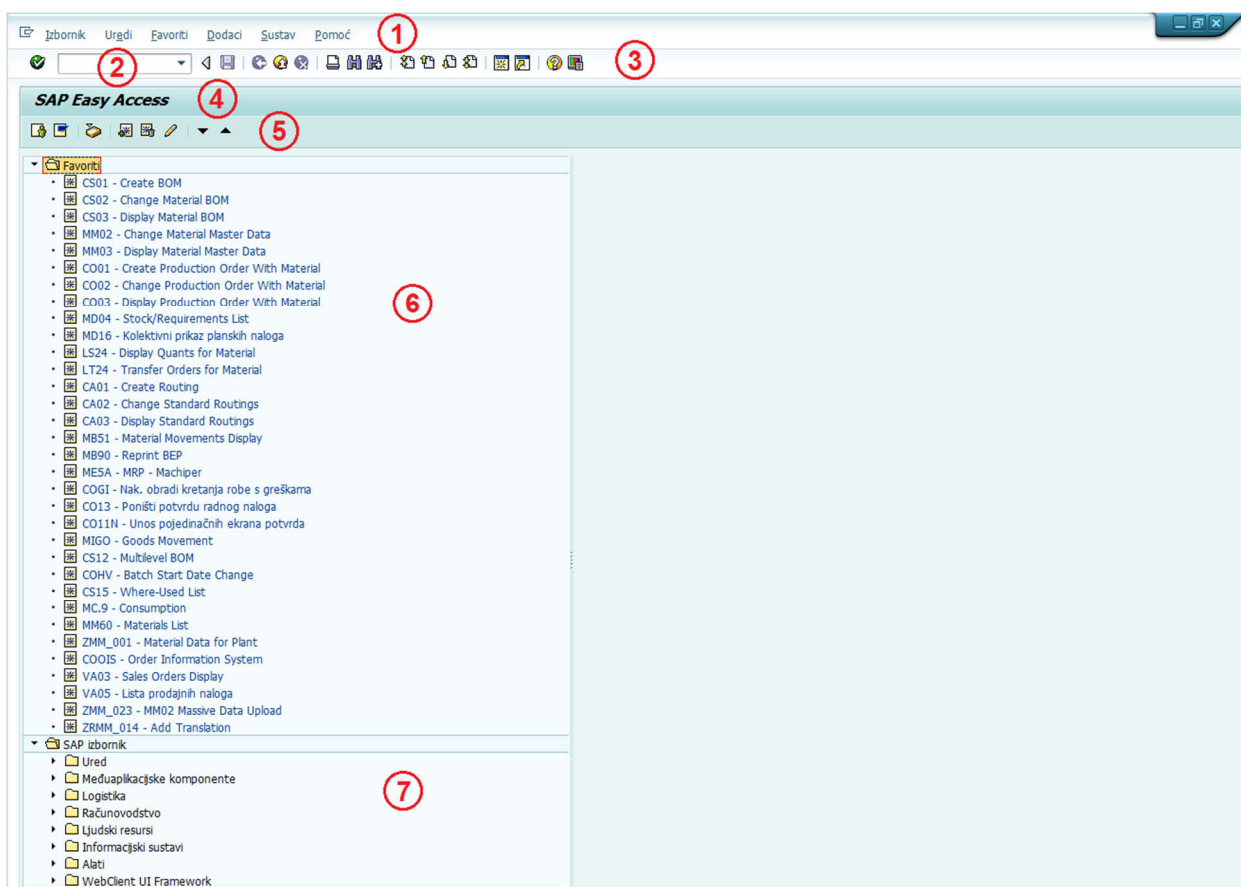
Izbornik Uredi Favoriti Dodaci Sustav Pomoć ①

② ③

SAP Easy Access ④

⑤

Favoriti
CS01 - Create BOM
CS02 - Change Material BOM
CS03 - Display Material BOM
MM02 - Change Material Master Data
MM03 - Display Material Master Data
CO01 - Create Production Order With Material
CO02 - Change Production Order With Material
CO03 - Display Production Order With Material
MD04 - Stock/Requirements List
MD16 - Kolektivni prikaz planskih naloga
LS24 - Display Quants for Material
LT24 - Transfer Orders for Material
CA01 - Create Routing
CA02 - Change Standard Routings
CA03 - Display Standard Routings
MB51 - Material Movements Display
MB90 - Reprint BEP
ME5A - MRP - Machiper
COGI - Nak. obradi kretanja robe s greškama
CO13 - Poništi potvrdu radnog naloga
CO11N - Unos pojedinačnih ekrana potvrda
MIGO - Goods Movement
CS12 - Multilevel BOM
COHV - Batch Start Date Change
CS15 - Where-Used List
MC.9 - Consumption
MM60 - Materials List
ZMM_001 - Material Data for Plant
COOIS - Order Information System
VA03 - Sales Orders Display
VA05 - Lista prodajnih naloga
ZMM_023 - MM02 Massive Data Upload
ZRMM_014 - Add Translation
⑥

SAP izbornik
Ured
Međuaplikacijske komponente
Logistika
Računovodstvo
Ljudski resursi
Informacijski sustavi
Alati
WebClient UI Framework
⑦